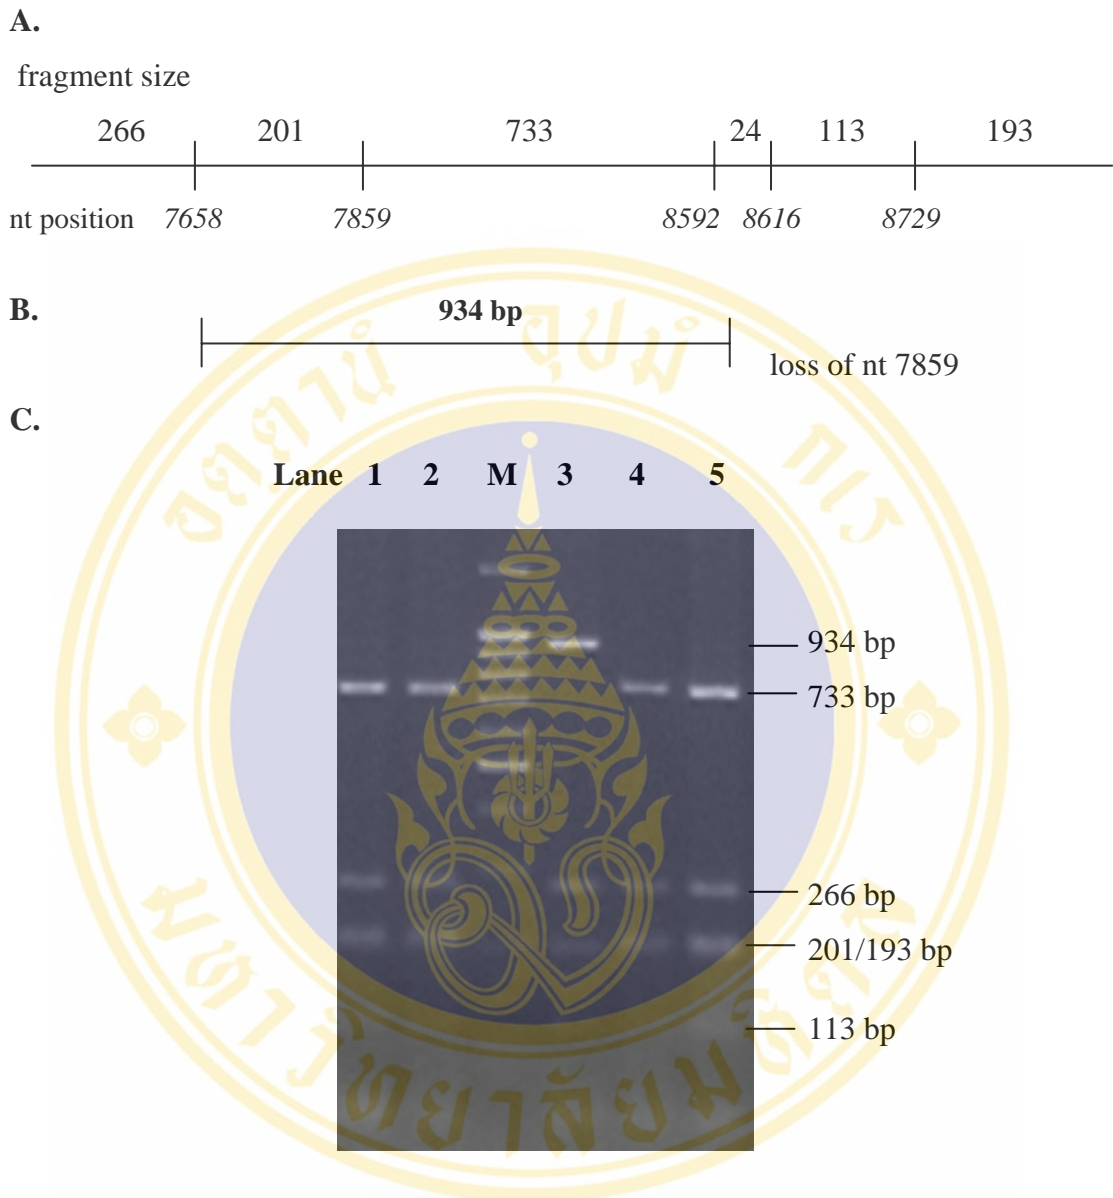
A.

fragment size

266 201 733 24 113 193

nt position *7658* *7859* *8592* *8616* *8729*

B.

**934 bp**

loss of nt 7859

C.

Lane 1 2 M 3 4 5

934 bp
733 bp
266 bp
201/193 bp
113 bp

จุฬาภรณ์ มหาวิทยาลัยมหิดล